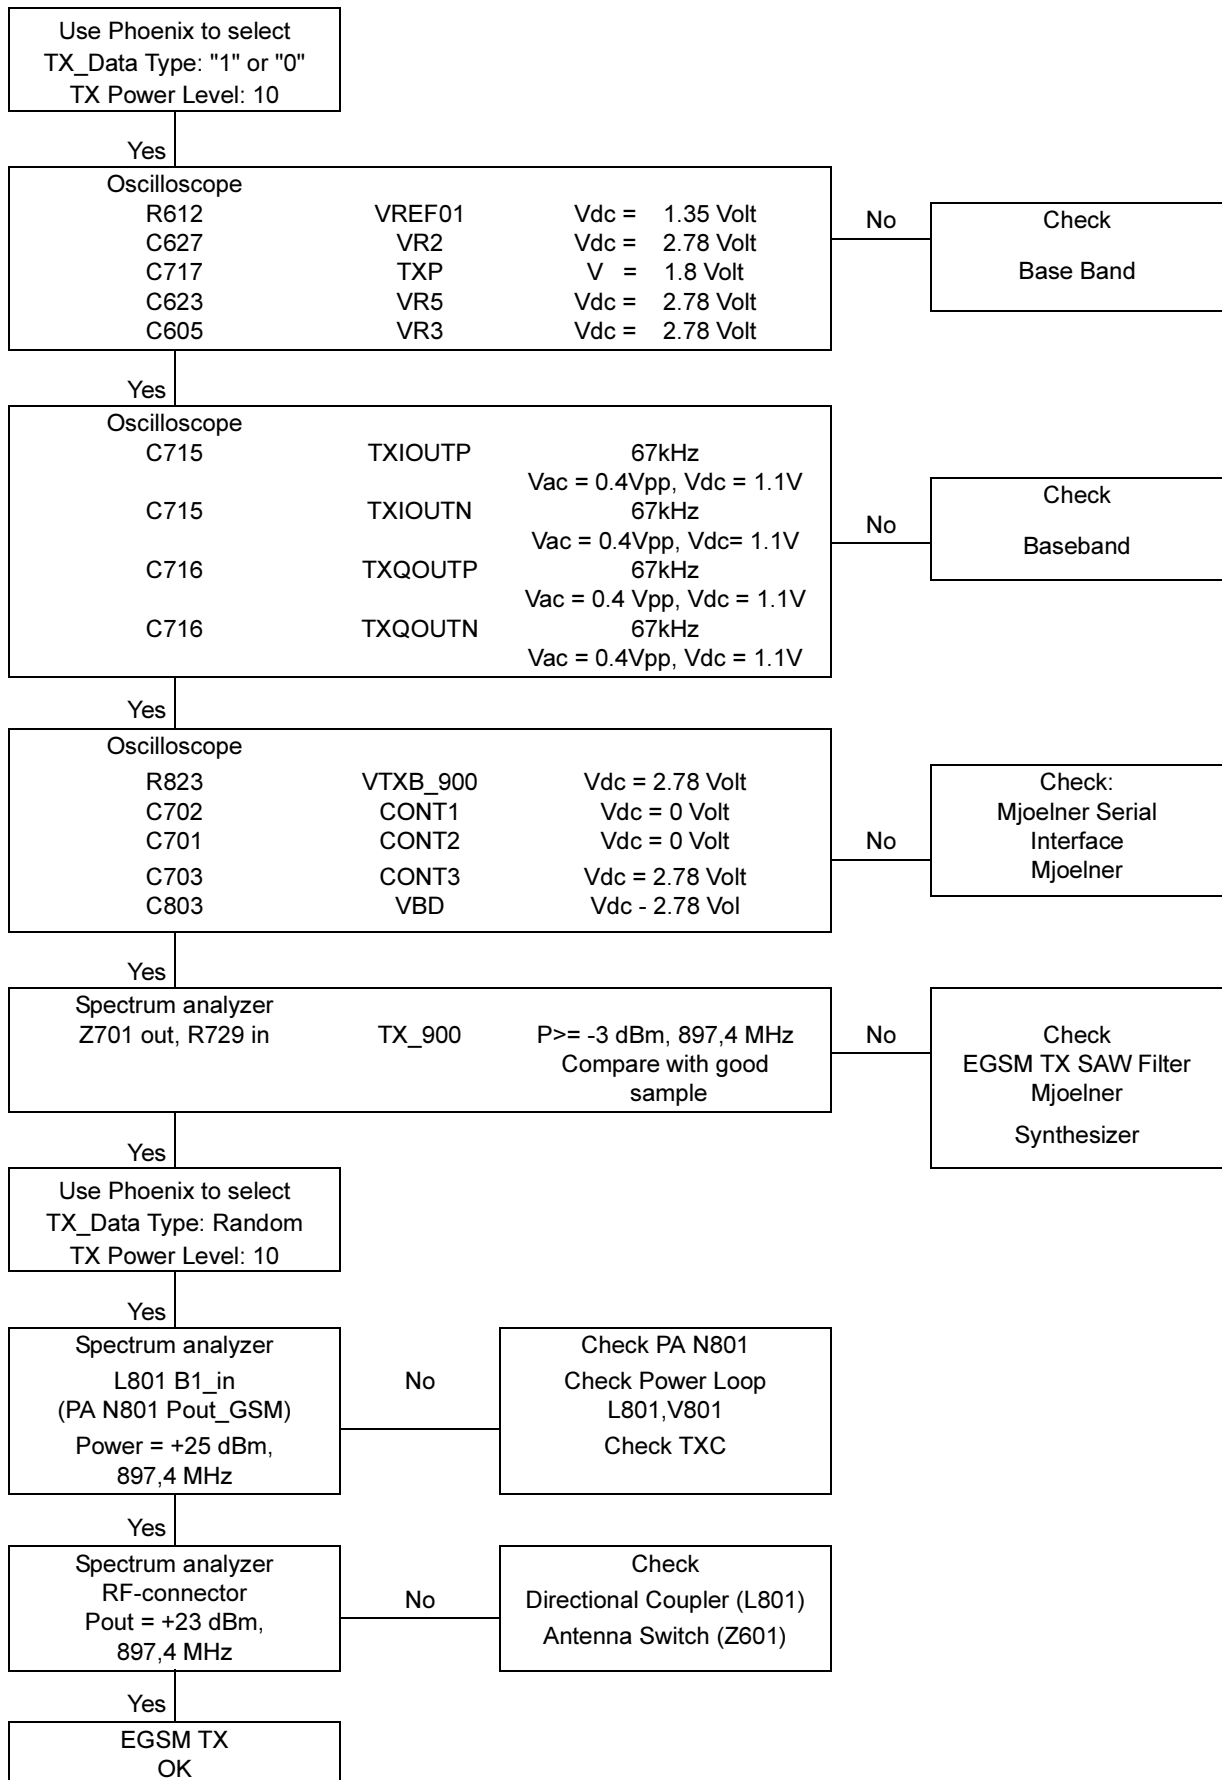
Use Phoenix to select
TX_Data Type: "1" or "0"
TX Power Level: 10

Yes

Oscilloscope
R612 VREF01 Vdc = 1.35 Volt
C627 VR2 Vdc = 2.78 Volt
C717 TXP V = 1.8 Volt
C623 VR5 Vdc = 2.78 Volt
C605 VR3 Vdc = 2.78 Volt

No

Check
Base Band

Yes

Oscilloscope
C715 TXIOUTP 67kHz
Vac = 0.4Vpp, Vdc = 1.1V
C715 TXIOUTN 67kHz
Vac = 0.4Vpp, Vdc= 1.1V
C716 TXQOUTP 67kHz
Vac = 0.4 Vpp, Vdc = 1.1V
C716 TXQOUTN 67kHz
Vac = 0.4Vpp, Vdc = 1.1V

No

Check
Baseband

Yes

Oscilloscope
R823 VTXB_900 Vdc = 2.78 Volt
C702 CONT1 Vdc = 0 Volt
C701 CONT2 Vdc = 0 Volt
C703 CONT3 Vdc = 2.78 Volt
C803 VBD Vdc - 2.78 Vol

No

Check:
Mjoelner Serial
Interface
Mjoelner

Yes

Spectrum analyzer
Z701 out, R729 in TX_900 P>= -3 dBm, 897,4 MHz
Compare with good sample

No

Check
EGSM TX SAW Filter
Mjoelner
Synthesizer

Yes

Use Phoenix to select
TX_Data Type: Random
TX Power Level: 10

Yes

Spectrum analyzer
L801 B1_in
(PA N801 Pout_GSM)
Power = +25 dBm,
897,4 MHz

No

Check PA N801
Check Power Loop
L801,V801
Check TXC

Yes

Spectrum analyzer
RF-connector
Pout = +23 dBm,
897,4 MHz

No

Check
Directional Coupler (L801)
Antenna Switch (Z601)

Yes

EGSM TX
OK